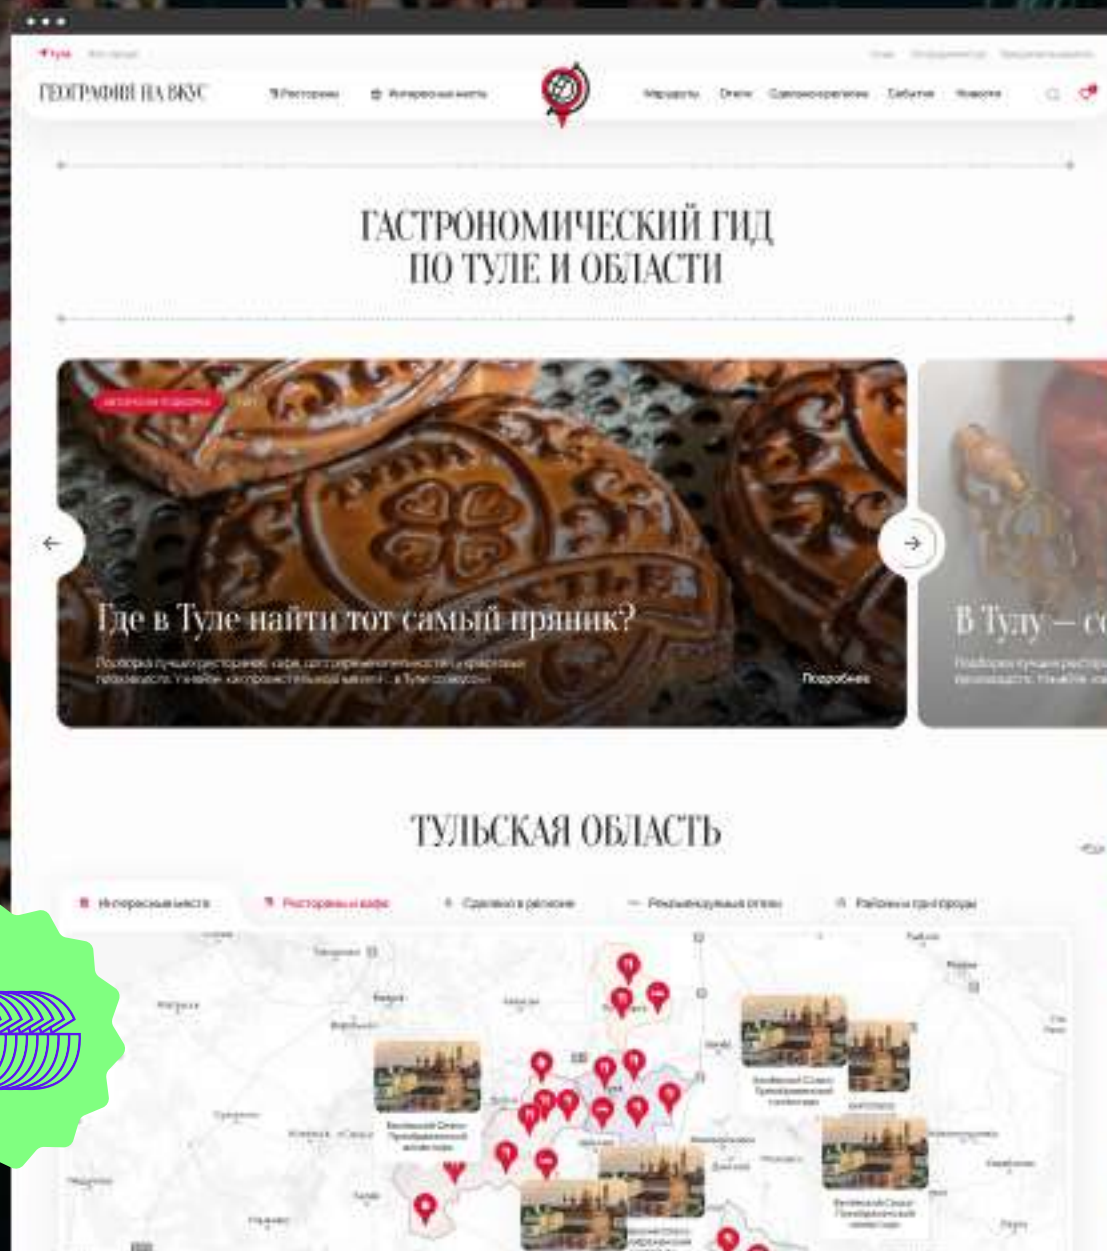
ГЕОГРАФИЯ НА ВКУС

Рестораны Интересные места

Маршруты Отели Сделано в регионе События Новости

ГАСТРОНОМИЧЕСКИЙ ГИД ПО ТУЛЕ И ОБЛАСТИ

Где в Туле найти тот самый пряник?

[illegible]

Подробнее

В Тулу — с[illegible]

ТУЛЬСКАЯ ОБЛАСТЬ

Интересные места Рестораны и кафе Сделано в регионе Рекомендуемые отели Районы и города